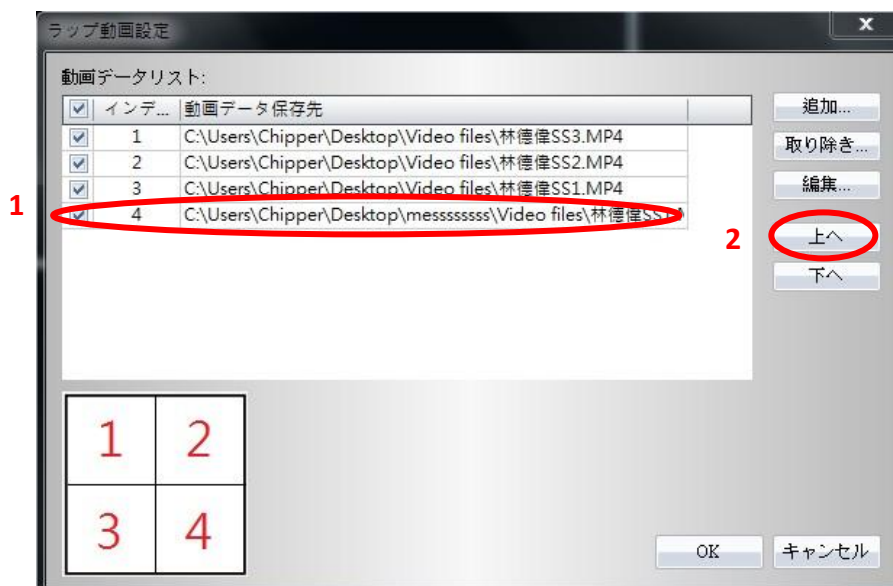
ラップ動画設定

動画データリスト:

| | インデ... | 動画データ保存先 |
|---|---|---|
| ☑ | 1 | C:\Users\Chipper\Desktop\Video files\林德偉SS3.MP4 |
| ☑ | 2 | C:\Users\Chipper\Desktop\Video files\林德偉SS2.MP4 |
| ☑ | 3 | C:\Users\Chipper\Desktop\Video files\林德偉SS1.MP4 |
| ☑ | 4 | C:\Users\Chipper\Desktop\messssssss\Video files\林德偉SS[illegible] |

1

2

追加...
取り除き...
編集...
上へ
下へ

| 1 | 2 |
|---|---|
| 3 | 4 |

OK
キャンセル